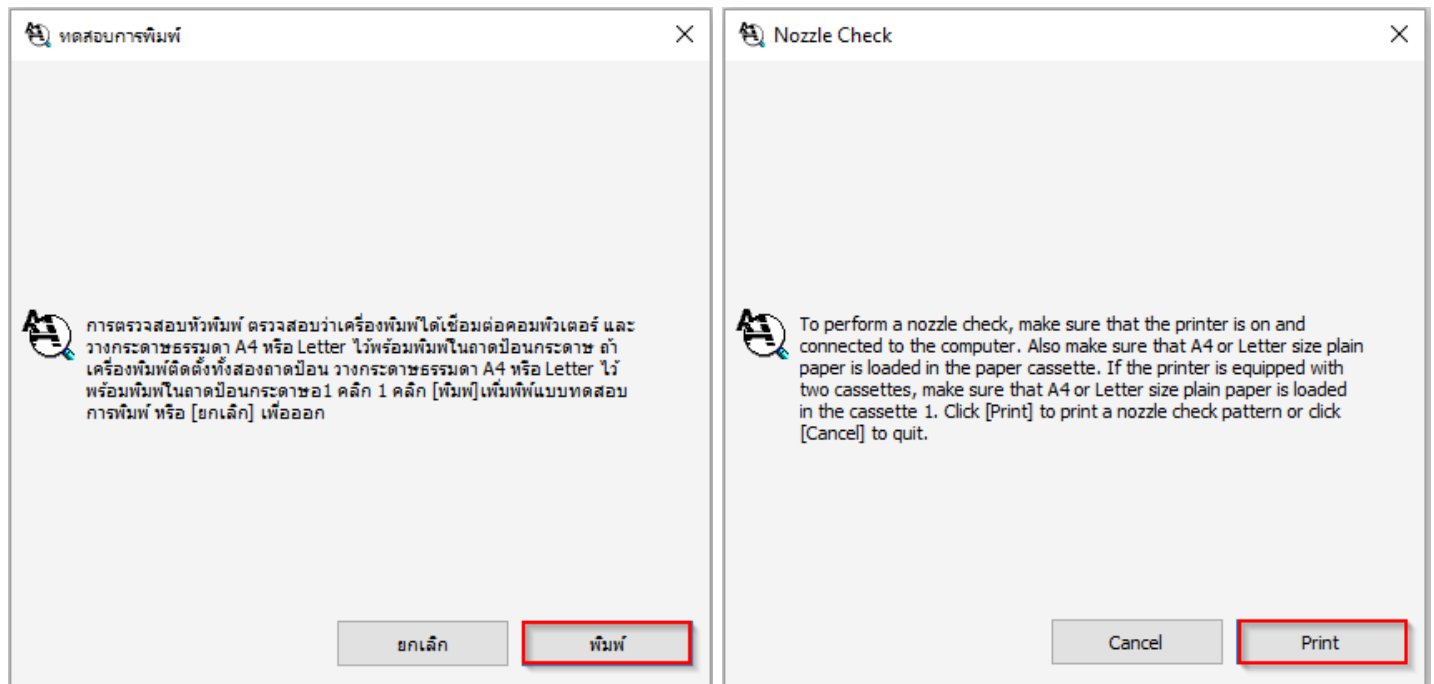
ทดสอบการพิมพ์

การตรวจสอบหัวพิมพ์ ตรวจสอบว่าเครื่องพิมพ์ได้เชื่อมต่อคอมพิวเตอร์ และวางกระดาษธรรมดา A4 หรือ Letter ไว้พร้อมพิมพ์ในถาดป้อนกระดาษ ถ้าเครื่องพิมพ์ติดตั้งทั้งสองถาดป้อน วางกระดาษธรรมดา A4 หรือ Letter ไว้พร้อมพิมพ์ในถาดป้อนกระดาษ1 คลิก 1 คลิก [พิมพ์]เพิ่มพิพ์แบบทดสอบการพิมพ์ หรือ [ยกเลิก] เพื่อออก

ยกเลิก

พิมพ์

Nozzle Check

To perform a nozzle check, make sure that the printer is on and connected to the computer. Also make sure that A4 or Letter size plain paper is loaded in the paper cassette. If the printer is equipped with two cassettes, make sure that A4 or Letter size plain paper is loaded in the cassette 1. Click [Print] to print a nozzle check pattern or click [Cancel] to quit.

Cancel

Print